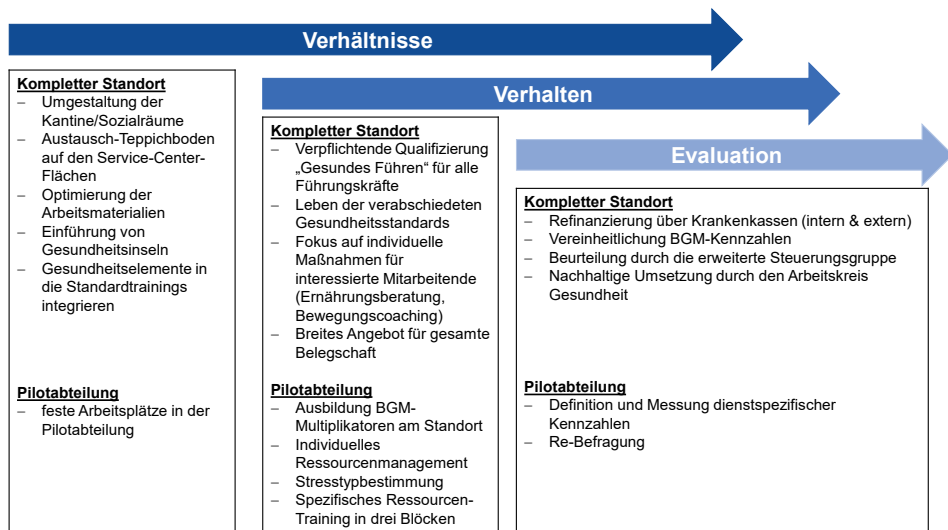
Verhältnisse

Kompletter Standort
– Umgestaltung der Kantine/Sozialräume
– Austausch-Teppichboden auf den Service-Center-Flächen
– Optimierung der Arbeitsmaterialien
– Einführung von Gesundheitsinseln
– Gesundheitselemente in die Standardtrainings integrieren

Pilotabteilung
– feste Arbeitsplätze in der Pilotabteilung

Verhalten

Kompletter Standort
– Verpflichtende Qualifizierung „Gesundes Führen“ für alle Führungskräfte
– Leben der verabschiedeten Gesundheitsstandards
– Fokus auf individuelle Maßnahmen für interessierte Mitarbeitende (Ernährungsberatung, Bewegungscoaching)
– Breites Angebot für gesamte Belegschaft

Pilotabteilung
– Ausbildung BGM-Multiplikatoren am Standort
– Individuelles Ressourcenmanagement
– Stresstypbestimmung
– Spezifisches Ressourcen-Training in drei Blöcken

Evaluation

Kompletter Standort
– Refinanzierung über Krankenkassen (intern & extern)
– Vereinheitlichung BGM-Kennzahlen
– Beurteilung durch die erweiterte Steuerungsgruppe
– Nachhaltige Umsetzung durch den Arbeitskreis Gesundheit

Pilotabteilung
– Definition und Messung dienstspezifischer Kennzahlen
– Re-Befragung